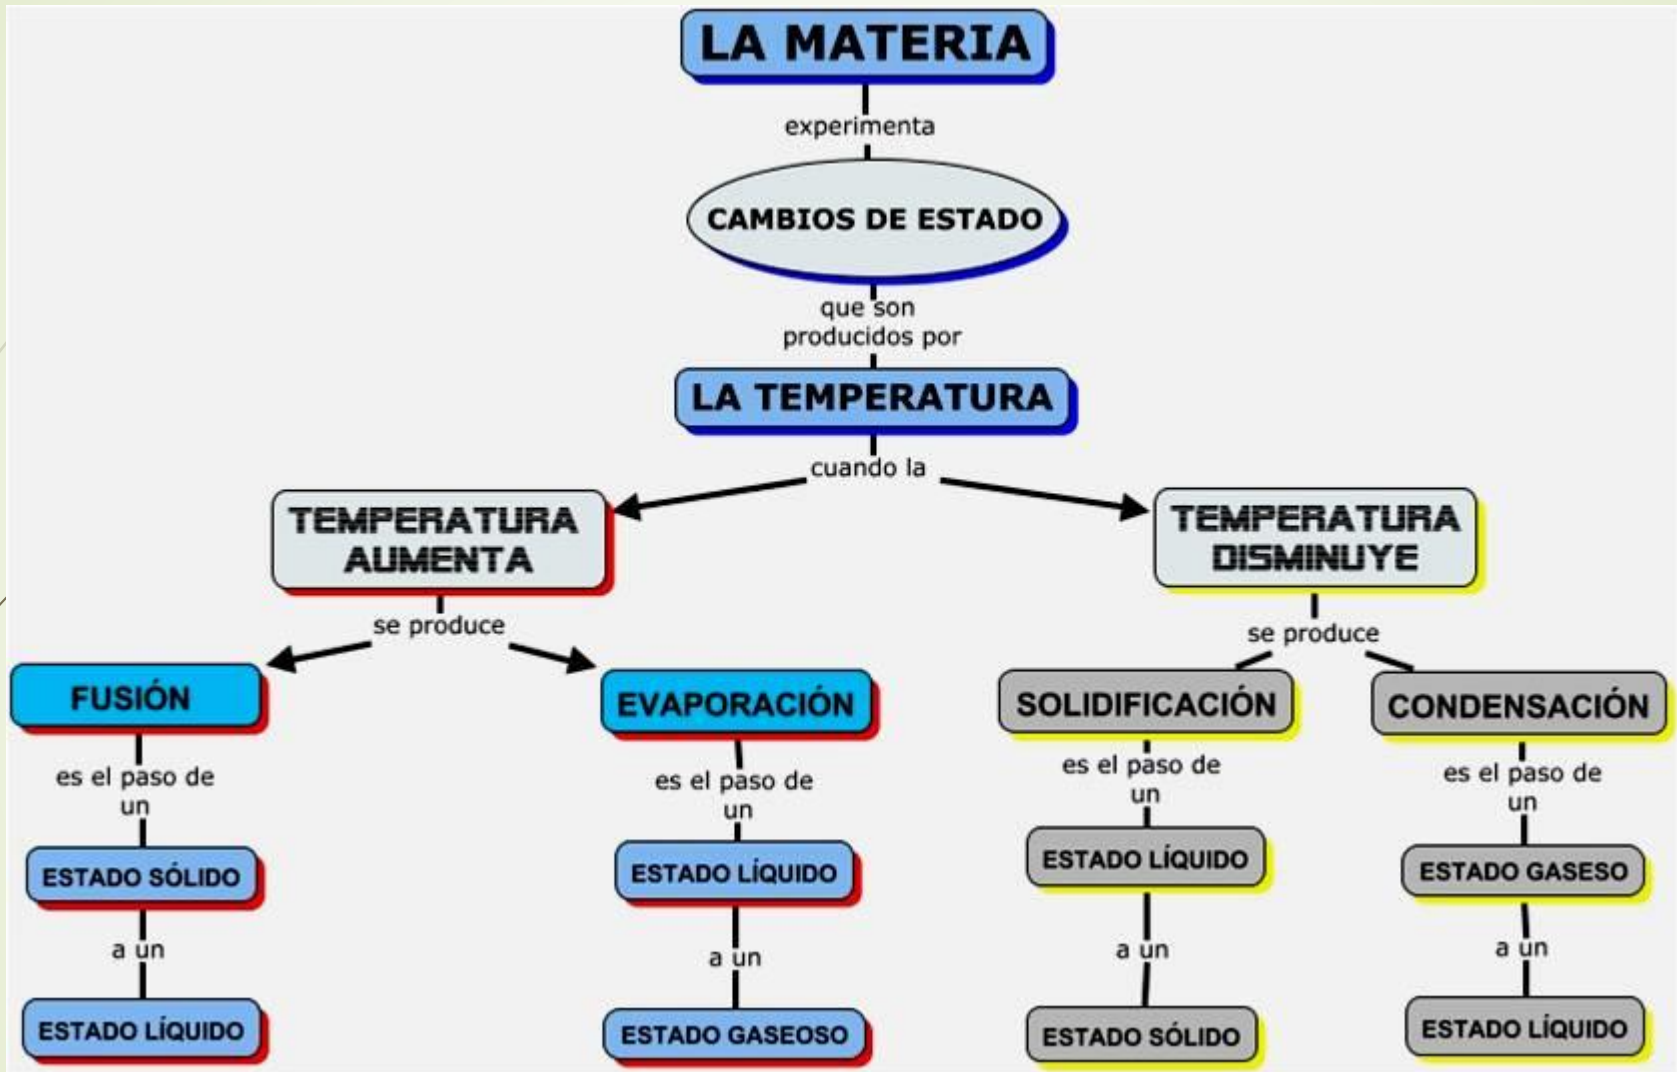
LA MATERIA

experimenta

CAMBIOS DE ESTADO

que son producidos por

LA TEMPERATURA

cuando la

TEMPERATURA AUMENTA

se produce

FUSIÓN

es el paso de un

ESTADO SÓLIDO

a un

ESTADO LÍQUIDO

EVAPORACIÓN

es el paso de un

ESTADO LÍQUIDO

a un

ESTADO GASEOSO

TEMPERATURA DISMINUYE

se produce

SOLIDIFICACIÓN

es el paso de un

ESTADO LÍQUIDO

a un

ESTADO SÓLIDO

CONDENSACIÓN

es el paso de un

ESTADO GASESO

a un

ESTADO LÍQUIDO